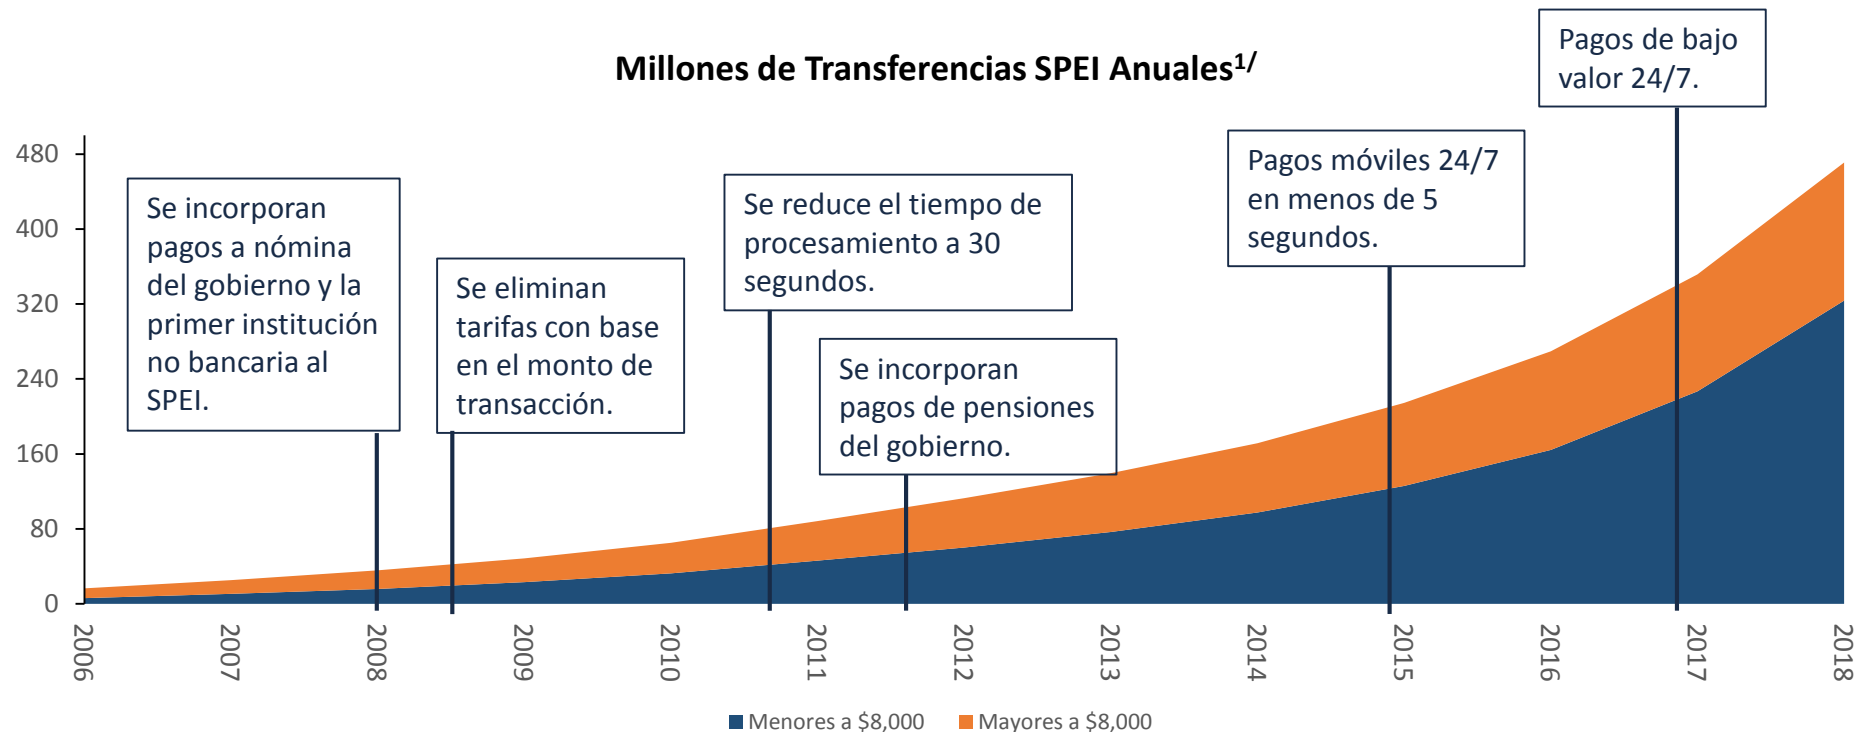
Millones de Transferencias SPEI Anuales$^{1/}$

Pagos de bajo valor 24/7.

480
400
320
240
160
80
0

Se incorporan pagos a nómina del gobierno y la primer institución no bancaria al SPEI.

Se eliminan tarifas con base en el monto de transacción.

Se reduce el tiempo de procesamiento a 30 segundos.

Se incorporan pagos de pensiones del gobierno.

Pagos móviles 24/7 en menos de 5 segundos.

2006
2007
2008
2009
2010
2011
2012
2013
2014
2015
2016
2017
2018

Menores a $8,000
Mayores a $8,000